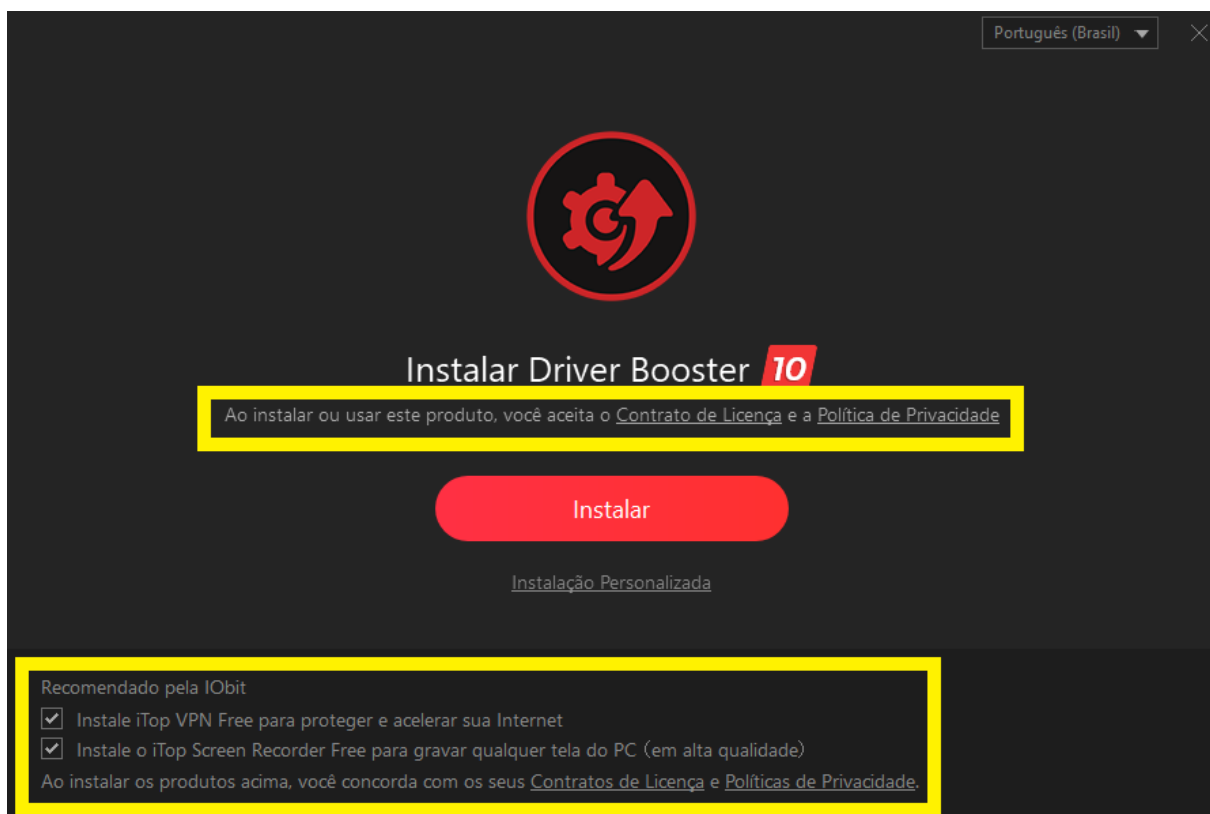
Português (Brasil)

Instalar Driver Booster 10

Ao instalar ou usar este produto, você aceita o Contrato de Licença e a Política de Privacidade

Instalar

Instalação Personalizada

Recomendado pela IObit

Instale iTop VPN Free para proteger e acelerar sua Internet

Instale o iTop Screen Recorder Free para gravar qualquer tela do PC (em alta qualidade)

Ao instalar os produtos acima, você concorda com os seus Contratos de Licença e Políticas de Privacidade.